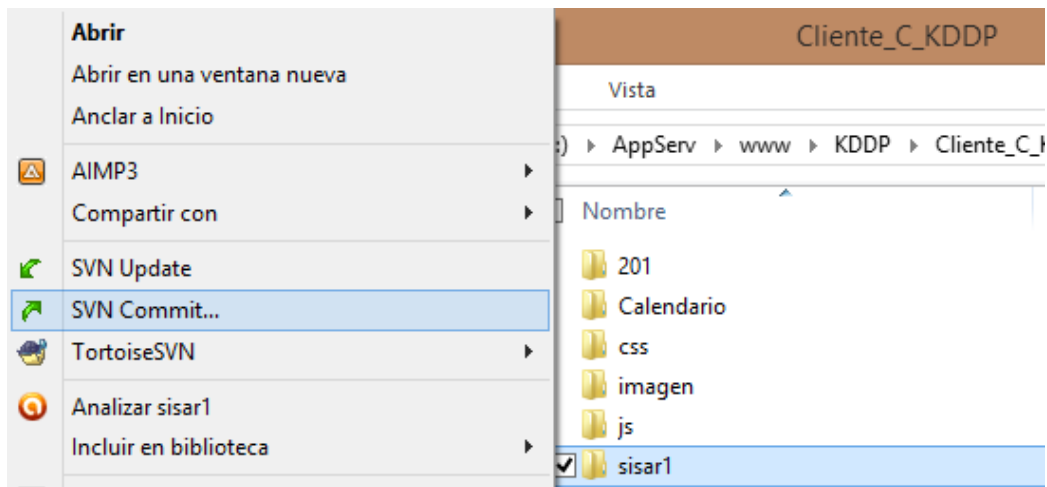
Abrir
Abrir en una ventana nueva
Anclar a Inicio
AIMP3
Compartir con
SVN Update
SVN Commit...
TortoiseSVN
Analizar sisar1
Incluir en biblioteca

Cliente_C_KDDP
Vista
:) ▸ AppServ ▸ www ▸ KDDP ▸ Cliente_C_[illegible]
Nombre
201
Calendario
css
imagen
js
sisar1